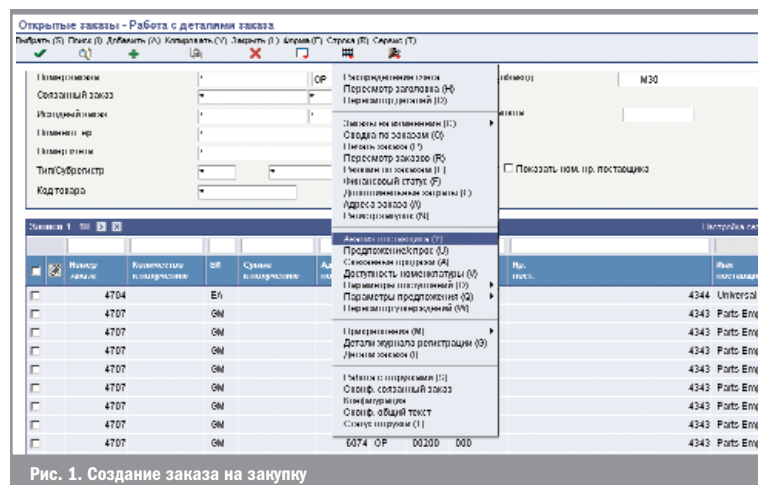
Открытые заказы - Работа с деталями заказа

Выбрать (В) Поиск (I) Добавить (А) Копировать (У) Закрыть (L) Форма (Г) Строка (R) Сервис (Т)

Номер заказа | OP
Связанный заказ
Исходный заказ
Номенкл. пр.
Номер ст.ны
Тип/Субрегистр
Код товара

Распределение цены
Просмотр заголовка (H)
Просмотр уровней (D)

Запись изменений (E)
Сводка по заказам (O)
Печать заказа (P)
Просмотр заказов (R)
Режим по заказам (L)
Финансовый статус (F)
Дополнительные затраты (I)
Адреса заказа (V)
Регистрация (N)

Анализ поставщика (Y)
Предложение/запрос (U)
Связанная продажа (A)
Доступность номенклатуры (V)
Параметры поступлений (D)
Параметры предложения (Q)
Пересмотр упреждений (W)

Примечания (M)
Детали журнала регистрации (9)
Линия заказа (I)

Работа с пересчетом (S)
Специф. связанный заказ
Конфигурация
Специф. общий текст
Статус продажи (T)

М30

Показать ном. пр. поставщика

Записи 1

Номер заказа | Количество к получению | ВЯ | Сумма к получению | Ад | Ид. пост. | Имя поставщика

| 4704 | | ЕА | | | 4344 | Universal
| 4707 | | GM | | | 4343 | Parts Emp
| 4707 | | GM | | | 4343 | Parts Emp
| 4707 | | GM | | | 4343 | Parts Emp
| 4707 | | GM | | | 4343 | Parts Emp
| 4707 | | GM | | | 4343 | Parts Emp
| 4707 | | GM | | | 4343 | Parts Emp
| 4707 | | GM | | | 4343 | Parts Emp
| 4707 | | GM | 5074 OP 00200 000 | | 4343 | Parts Emp

Рис. 1. Создание заказа на закупку